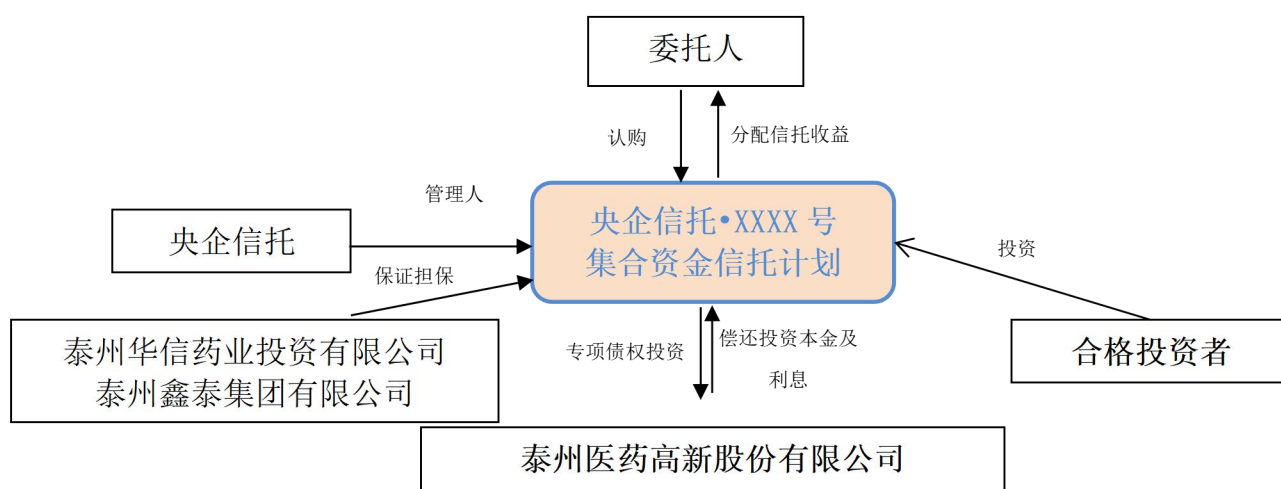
委托人

认购

分配信托收益

管理人

央企信托

央企信托•XXXX 号
集合资金信托计划

投资

保证担保

泰州华信药业投资有限公司
泰州鑫泰集团有限公司

专项债权投资

偿还投资本金及利息

合格投资者

泰州医药高新股份有限公司